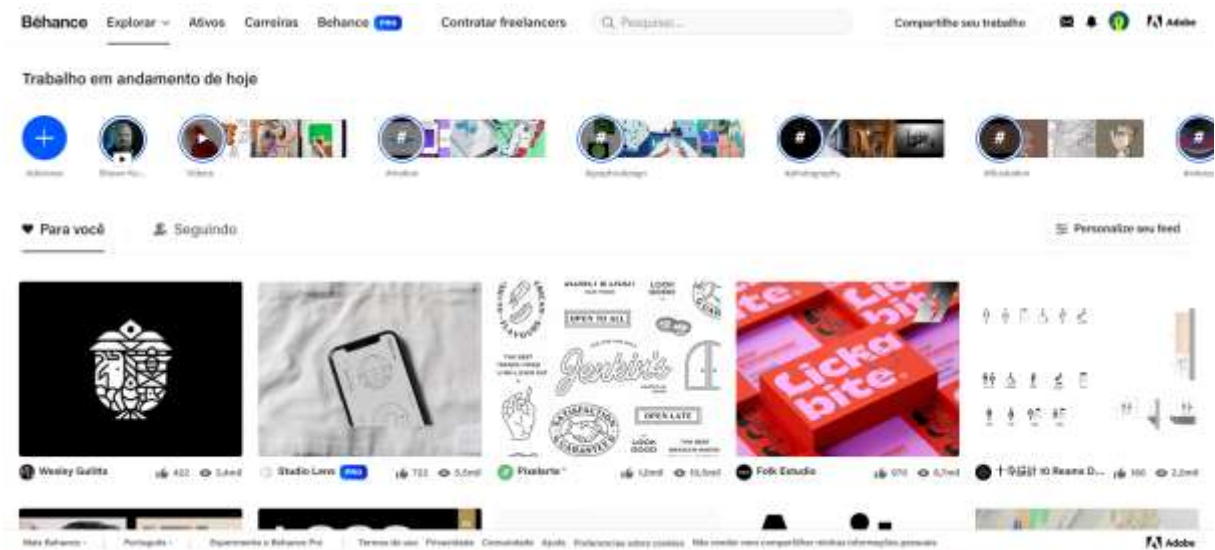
Béhance Explorar Ativos Carreiras Behance PRO Contratar freelancers Pesquisar... Compartilhe seu trabalho Adobe

Trabalho em andamento de hoje

Adicionar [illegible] Vídeos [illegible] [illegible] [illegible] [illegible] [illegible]

Para você Seguindo Personalize seu feed

OPEN TO ALL
Jenkin's
OPEN LATE
Licka bite

Wesley Gulits 432 5,4mil
Studio Lavo PRO 733 5,5mil
Pixelarte 1,2mil 10,5mil
Folk Estudio 970 6,7mil
十字設計 10 Reams D... 166 2,2mil

Mais Behance Português Experimente o Behance Pro Termos de uso Privacidade Comunidade Ajuda Preferências sobre cookies Não vender nem compartilhar minhas informações pessoais Adobe